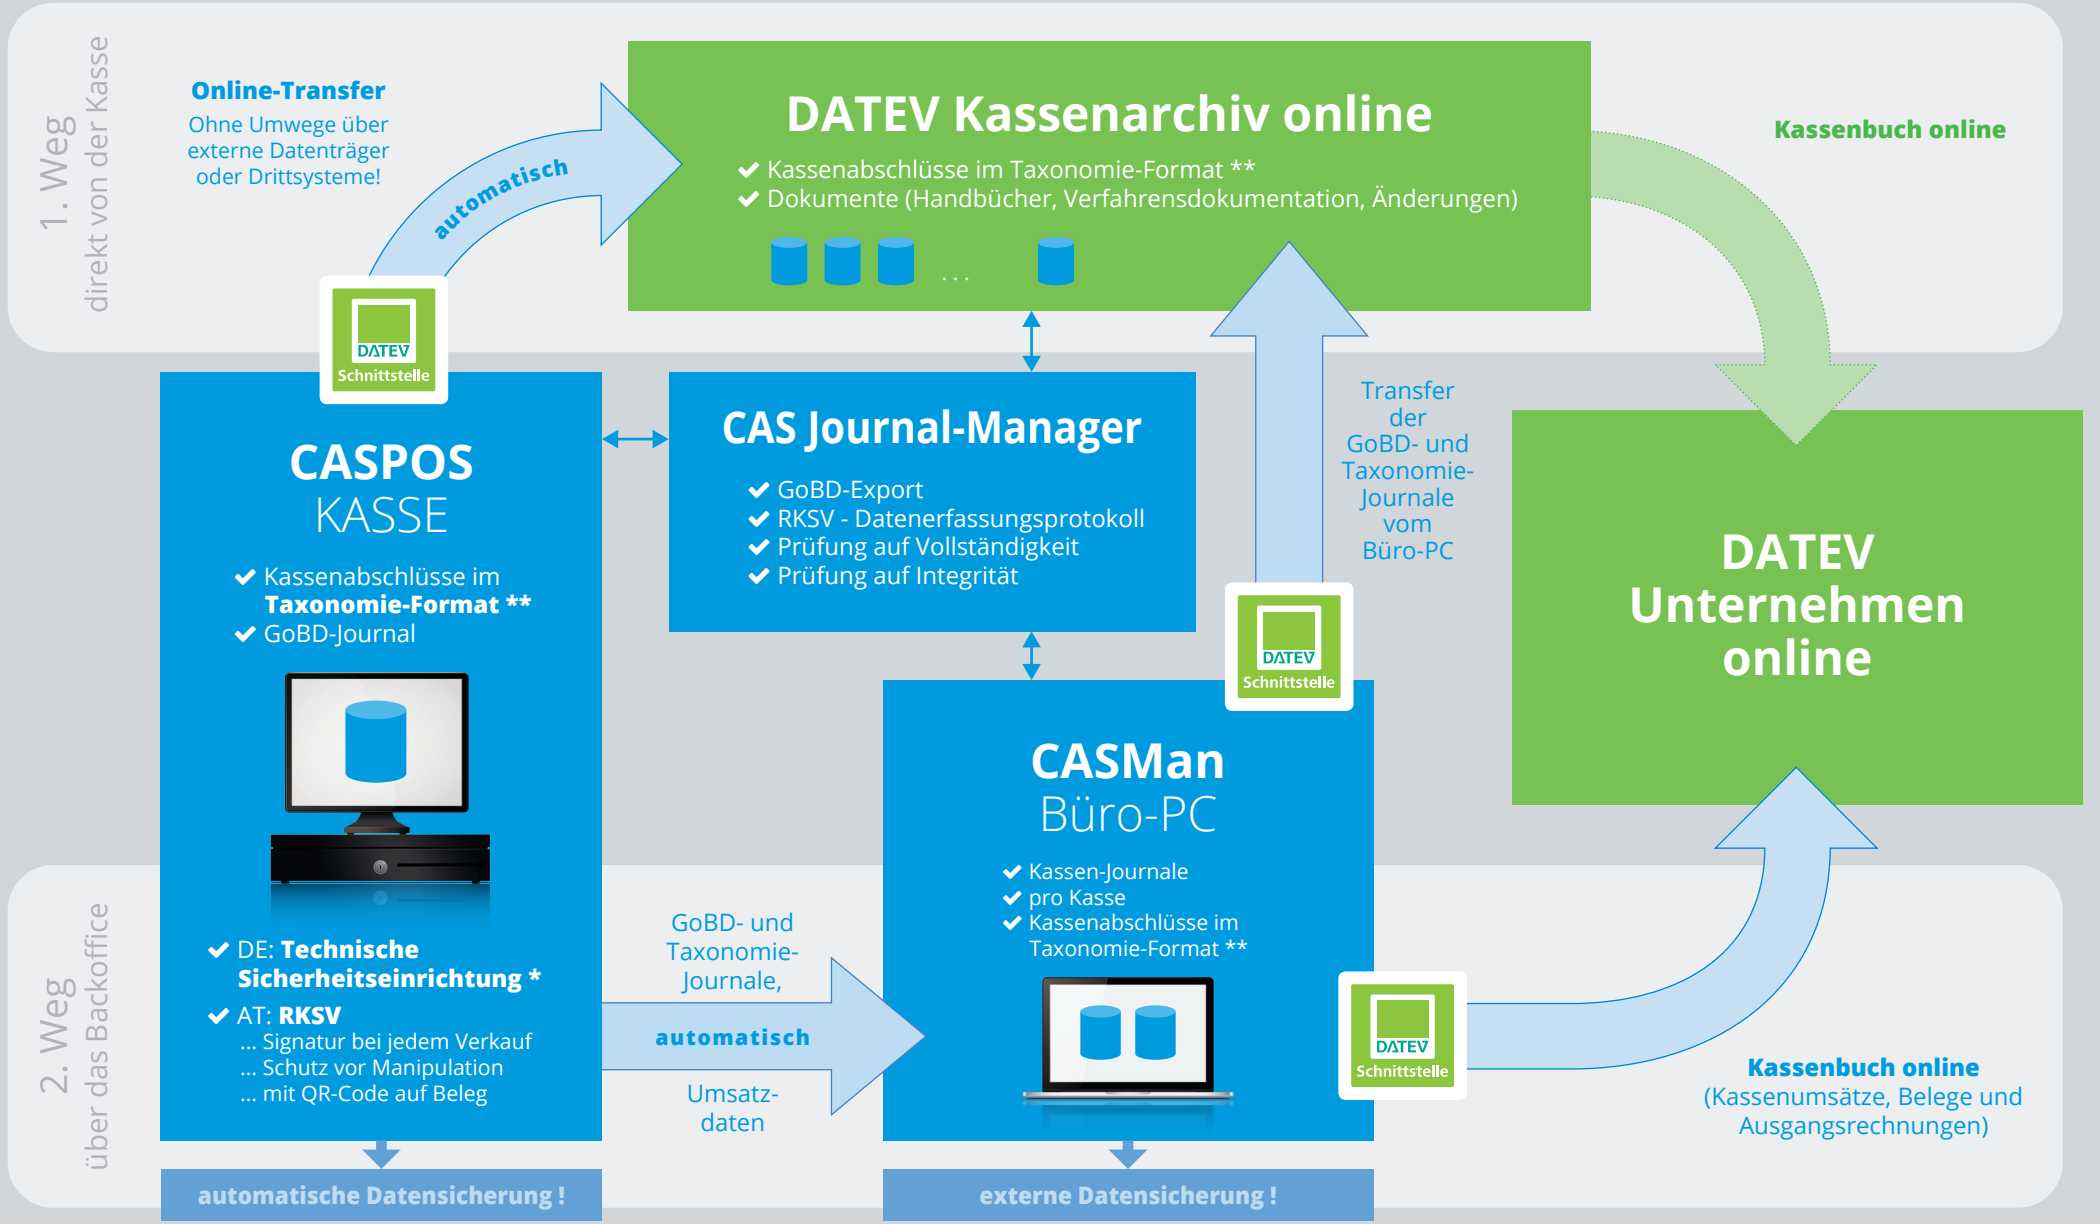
1. Weg
direkt von der Kasse

Online-Transfer
Ohne Umwege über externe Datenträger oder Drittsysteme!

automatisch

DATEV Kassenarchiv online
✔ Kassenabschlüsse im Taxonomie-Format **
✔ Dokumente (Handbücher, Verfahrensdokumentation, Änderungen)

...

Kassenbuch online

DATEV
Schnittstelle

CASPOS
KASSE
✔ Kassenabschlüsse im Taxonomie-Format **
✔ GoBD-Journal

✔ DE: Technische Sicherheitseinrichtung *
✔ AT: RKSV
... Signatur bei jedem Verkauf
... Schutz vor Manipulation
... mit QR-Code auf Beleg

CAS Journal-Manager
✔ GoBD-Export
✔ RKSV - Datenerfassungsprotokoll
✔ Prüfung auf Vollständigkeit
✔ Prüfung auf Integrität

Transfer der GoBD- und Taxonomie-Journale vom Büro-PC

DATEV
Schnittstelle

DATEV Unternehmen online

CASMan
Büro-PC
✔ Kassen-Journale
✔ pro Kasse
✔ Kassenabschlüsse im Taxonomie-Format **

GoBD- und Taxonomie-Journale,
automatisch
Umsatz-daten

DATEV
Schnittstelle

Kassenbuch online
(Kassenumsätze, Belege und Ausgangsrechnungen)

2. Weg
über das Backoffice

automatische Datensicherung !

externe Datensicherung !